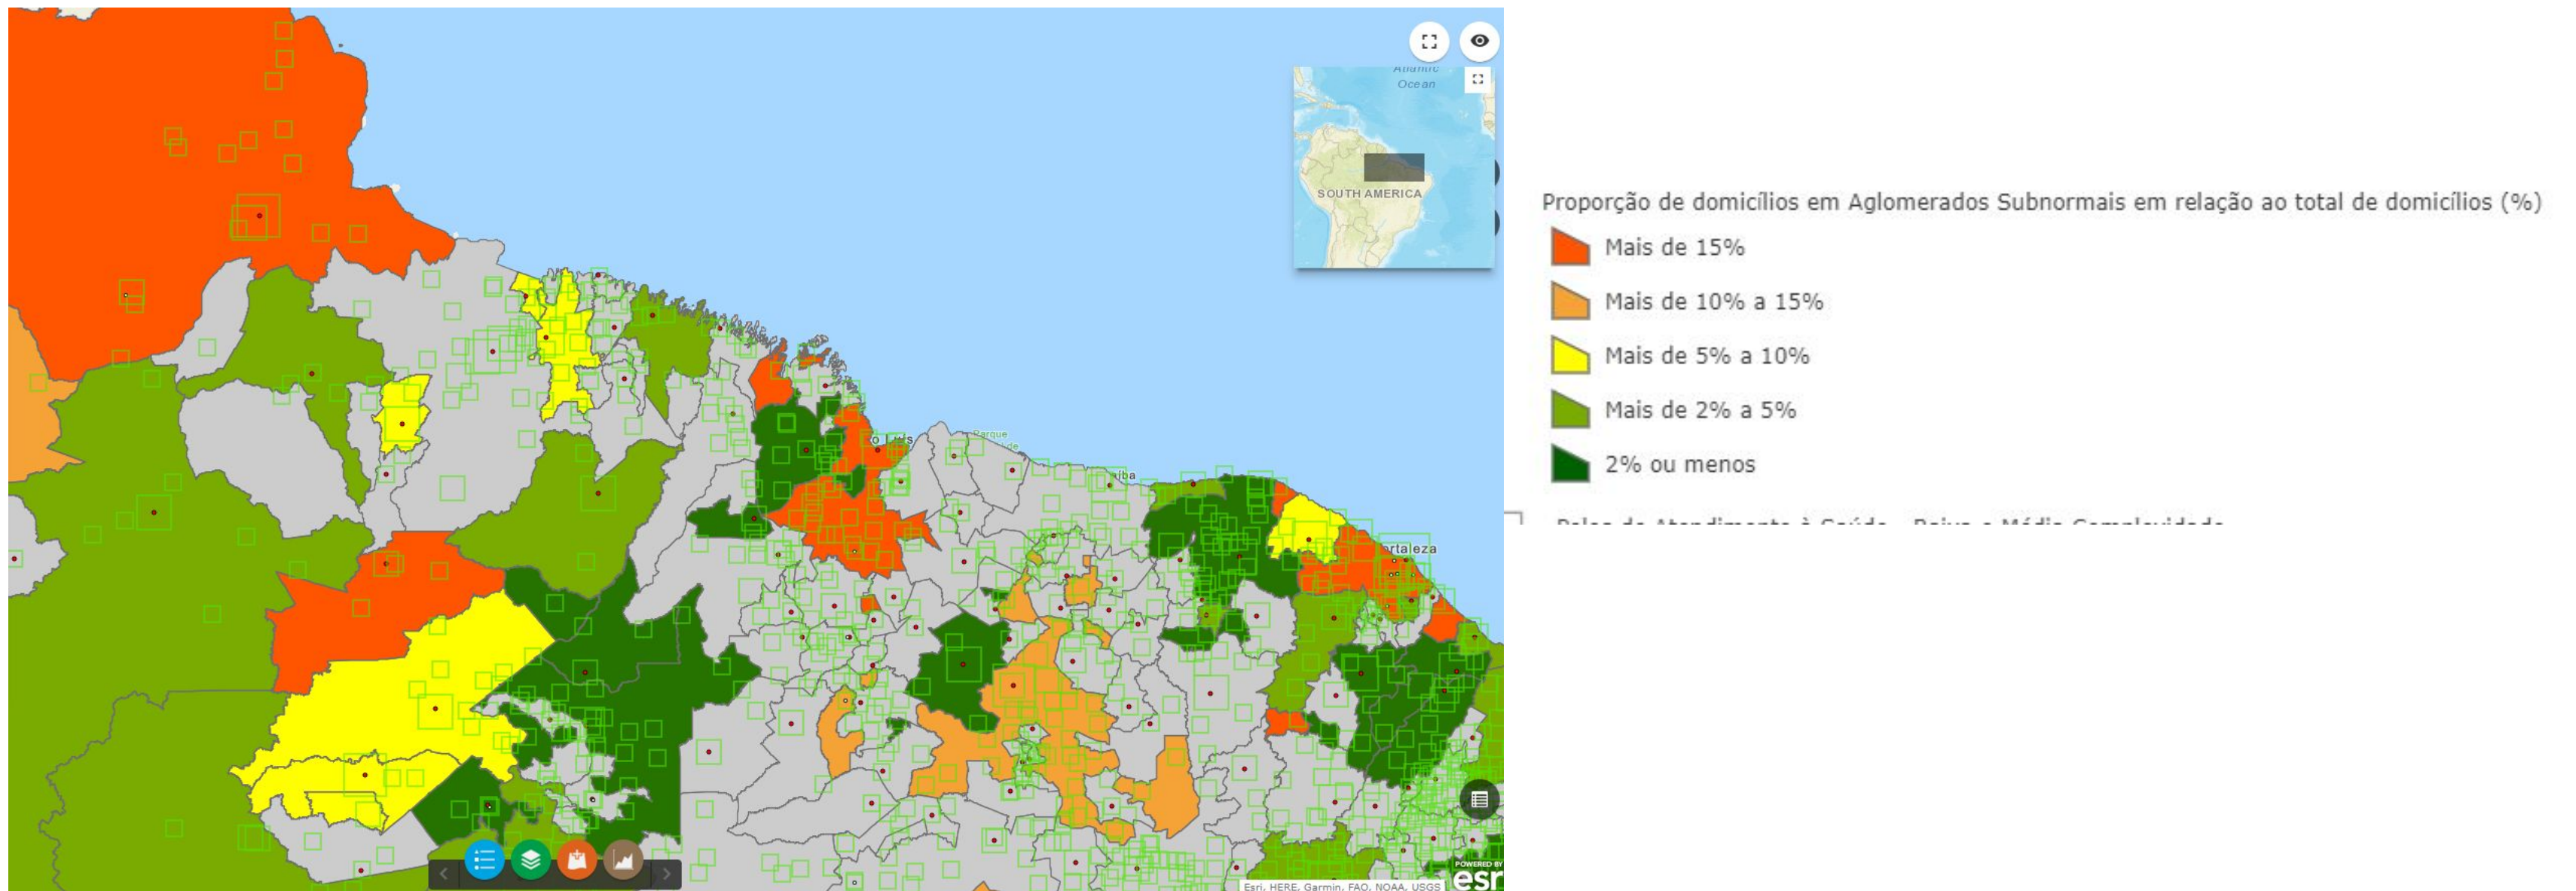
Atlantic Ocean

SOUTH AMERICA

São Luís

Parque

rtaleza

Esri, HERE, Garmin, FAO, NOAA, USGS

POWERED BY esri

Proporção de domicílios em Aglomerados Subnormais em relação ao total de domicílios (%)

Mais de 15%

Mais de 10% a 15%

Mais de 5% a 10%

Mais de 2% a 5%

2% ou menos

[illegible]